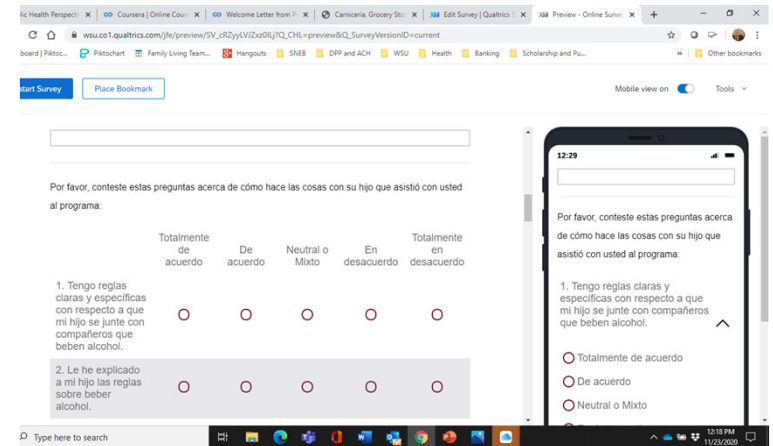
lic Health Perspecti ✕ | Coursera | Online Cour ✕ | Welcome Letter from P ✕ | Carniceria, Grocery Stor ✕ | Edit Survey | Qualtrics ✕ | Preview - Online Survey ✕ | +

wsu.co1.qualtrics.com/jfe/preview/SV_cRZyyLVJZxz0lLj?Q_CHL=preview&Q_SurveyVersionID=current

board | Piktoc... | Piktochart | Family Living Team... | Hangouts | SNEB | DPP and ACH | WSU | Health | Banking | Scholarship and Pu... | » | Other bookmarks

start Survey | Place Bookmark | Mobile view on | Tools

Por favor, conteste estas preguntas acerca de cómo hace las cosas con su hijo que asistió con usted al programa:

| | Totalmente de acuerdo | De acuerdo | Neutral o Mixto | En desacuerdo | Totalmente en desacuerdo |
|---|---|---|---|---|---|
| 1. Tengo reglas claras y especificas con respecto a que mi hijo se junte con compañeros que beben alcohol. | ○ | ○ | ○ | ○ | ○ |
| 2. Le he explicado a mi hijo las reglas sobre beber alcohol. | ○ | ○ | ○ | ○ | ○ |

12:29

Por favor, conteste estas preguntas acerca de cómo hace las cosas con su hijo que asistió con usted al programa:

1. Tengo reglas claras y especificas con respecto a que mi hijo se junte con compañeros que beben alcohol.

Totalmente de acuerdo
De acuerdo
Neutral o Mixto

Type here to search

12:18 PM
11/23/2020